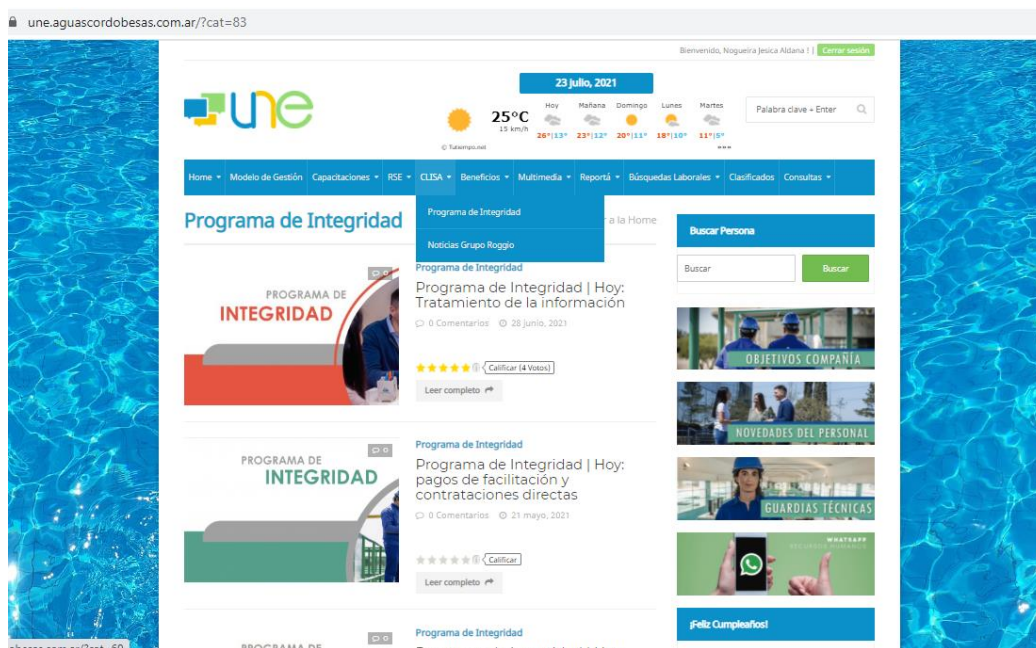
une.aguascordobesas.com.ar/?cat=83

Bienvenido, Nogueira Jesica Aldana ! | Cerrar sesión

une

23 Julio, 2021

25°C
15 km/h

© Tutiempo.net

Hoy 26°|13°
Mañana 23°|12°
Domingo 20°|11°
Lunes 18°|10°
Martes 11°|5°

»»»

Palabra clave + Enter

Home ▾ Modelo de Gestión Capacitaciones ▾ RSE ▾ CLISA ▾ Beneficios ▾ Multimedia ▾ Reportá ▾ Búsquedas Laborales ▾ Clasificados Consultas ▾

Programa de Integridad
Noticias Grupo Roggio

Programa de Integridad

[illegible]r a la Home

0

PROGRAMA DE INTEGRIDAD

Programa de Integridad

Programa de Integridad | Hoy: Tratamiento de la información

0 Comentarios 28 junio, 2021

Calificar (4 Votos)

Leer completo

0

PROGRAMA DE INTEGRIDAD

Programa de Integridad

Programa de Integridad | Hoy: pagos de facilitación y contrataciones directas

0 Comentarios 21 mayo, 2021

Calificar

Leer completo

0

PROGRAMA DE

Programa de Integridad

Buscar Persona

Buscar

Buscar

OBJETIVOS COMPAÑÍA

NOVEDADES DEL PERSONAL

GUARDIAS TÉCNICAS

WHATSAPP
RECURSOS HUMANOS

¡Feliz Cumpleaños!

obesas.com.ar/?cat=60